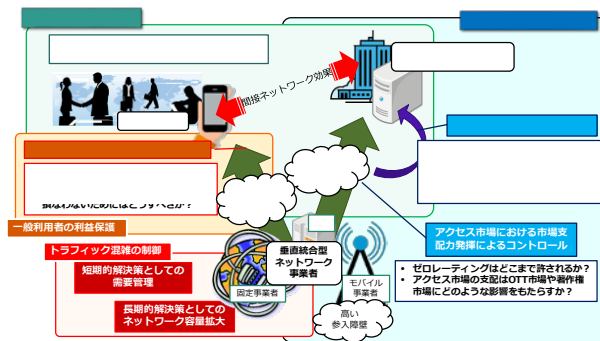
間接ネットワーク効果

損なわないためにはどうすべきか？

一般利用者の利益保護

トラフィック混雑の制御

短期的解決策としての需要管理

長期的解決策としてのネットワーク容量拡大

垂直統合型ネットワーク事業者

固定事業者

モバイル事業者

高い参入障壁

アクセス市場における市場支配力発揮によるコントロール

• ゼロレーティングはどこまで許されるか？
• アクセス市場の支配はOTT市場や著作権市場にどのような影響をもたらすか？